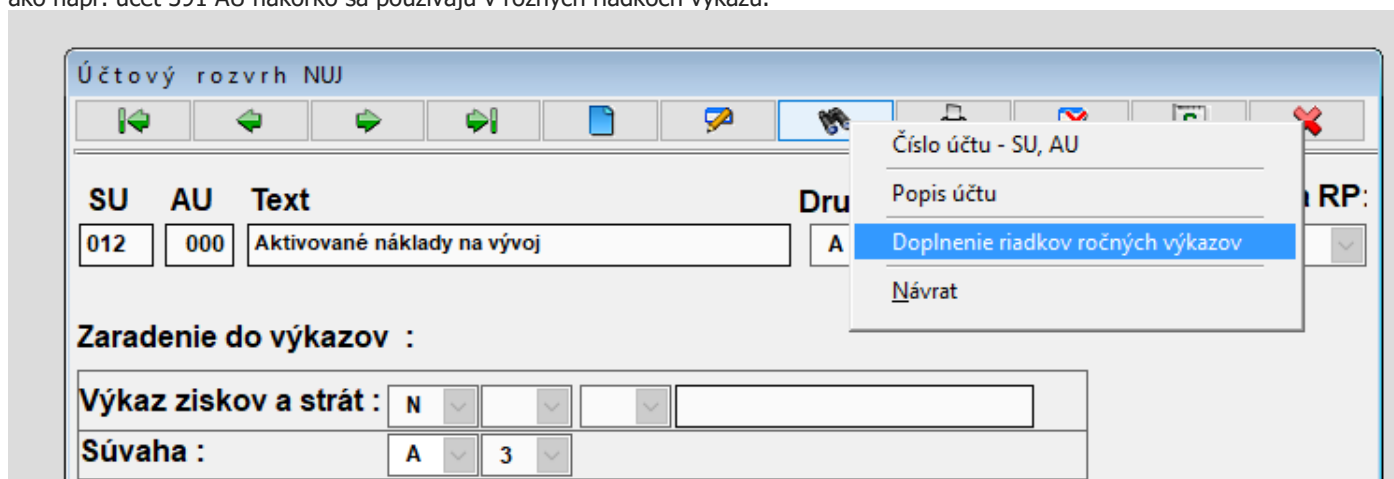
ako napr. účet 391 AU nakoľko sa používajú v rôznych riadkoch výkazu.

Účtový rozvrh NUJ

Číslo účtu - SU, AU
Popis účtu
Doplnenie riadkov ročných výkazov
Návrat

SU AU Text Dru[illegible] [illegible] RP:
012 000 Aktivované náklady na vývoj A

Zaradenie do výkazov :

Výkaz ziskov a strát : N
Súvaha : A 3